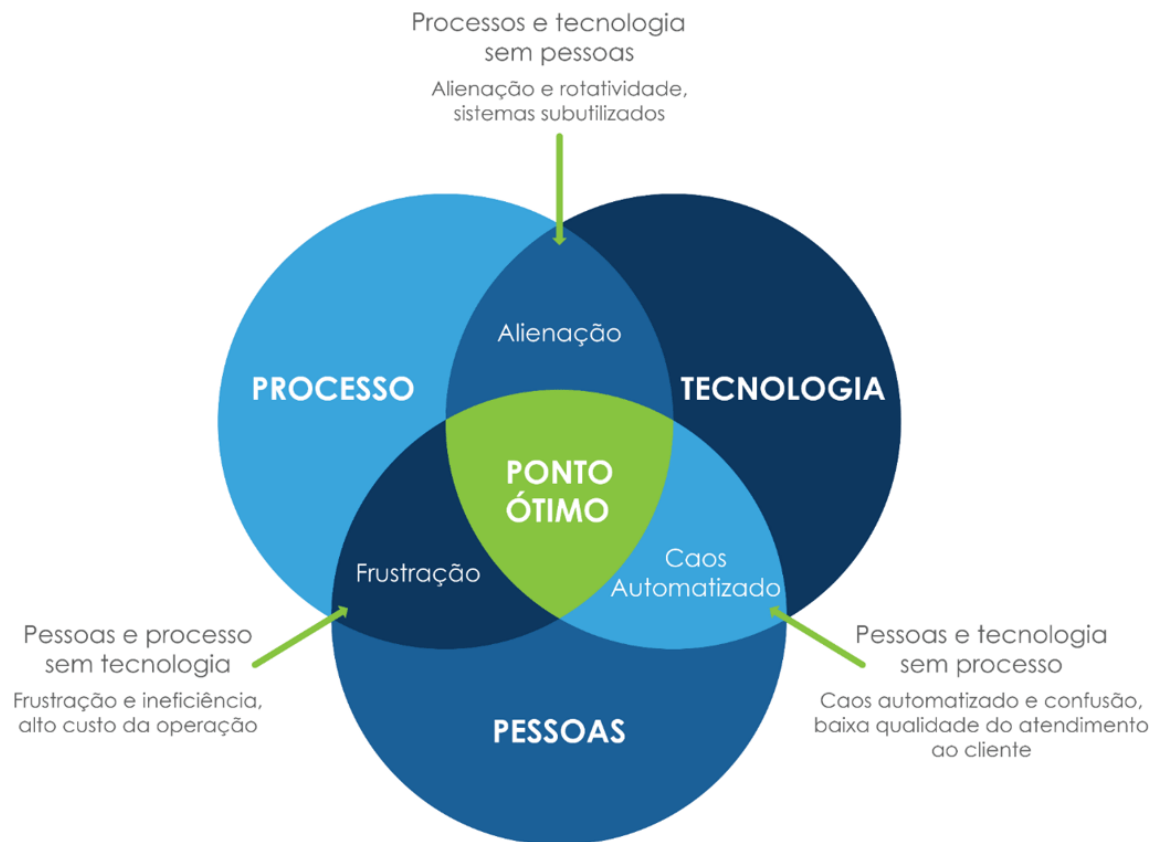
Processos e tecnologia sem pessoas

Alienação e rotatividade, sistemas subutilizados

Alienação

PROCESSO

TECNOLOGIA

PONTO ÓTIMO

Frustração

Caos Automatizado

Pessoas e processo sem tecnologia

Frustração e ineficiência, alto custo da operação

PESSOAS

Pessoas e tecnologia sem processo

Caos automatizado e confusão, baixa qualidade do atendimento ao cliente